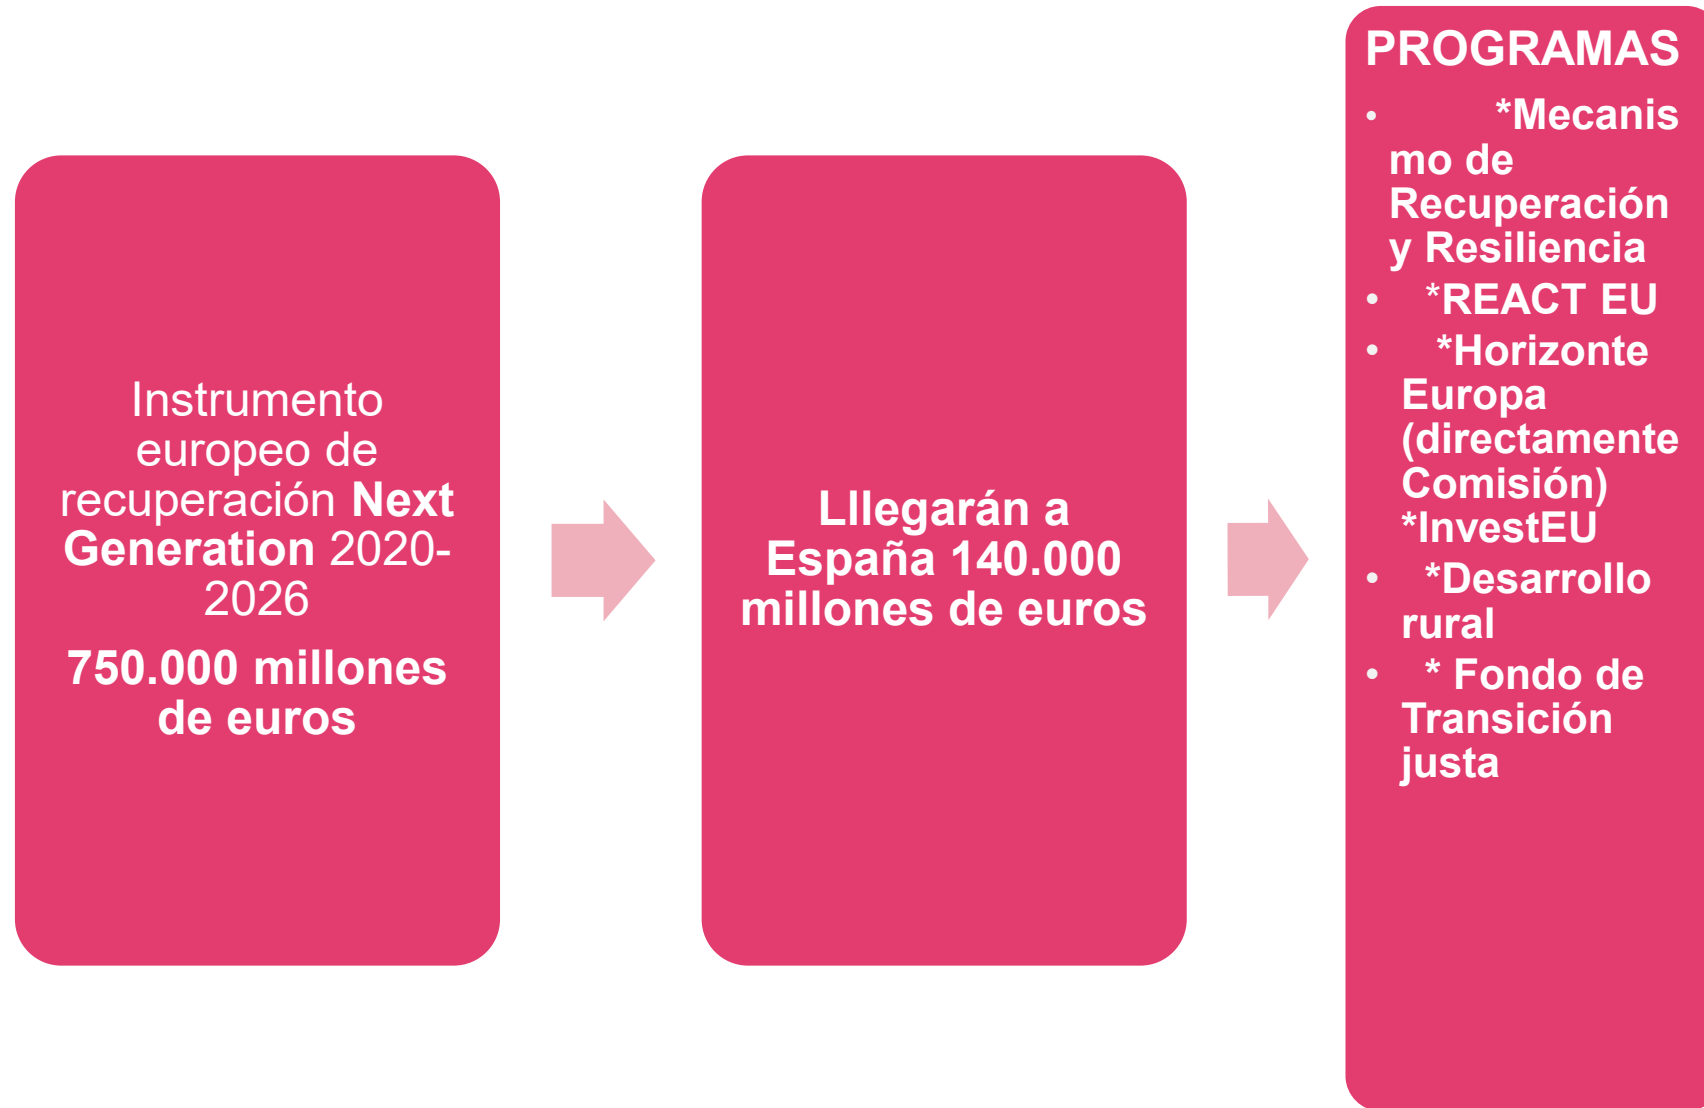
Instrumento europeo de recuperación Next Generation 2020-2026

750.000 millones de euros

Lllegarán a España 140.000 millones de euros

PROGRAMAS

- *Mecanismo de Recuperación y Resiliencia
- *REACT EU
- *Horizonte Europa (directamente Comisión) *InvestEU
- *Desarrollo rural
- * Fondo de Transición justa